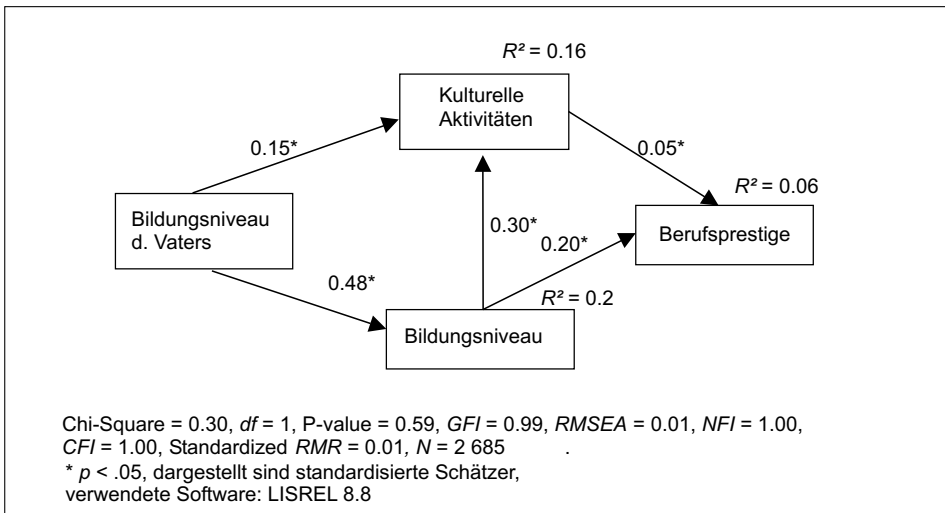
$R^2$ = 0.16

Kulturelle Aktivitäten

0.15*

0.05*

$R^2$ = 0.06

Bildungsniveau d. Vaters

0.30*

0.20*

Berufsprestige

0.48*

$R^2$ = 0.2

Bildungsniveau

Chi-Square = 0.30, *df* = 1, P-value = 0.59, *GFI* = 0.99, *RMSEA* = 0.01, *NFI* = 1.00, *CFI* = 1.00, Standardized *RMR* = 0.01, *N* = 2 685 .
* *p* < .05, dargestellt sind standardisierte Schätzer, verwendete Software: LISREL 8.8